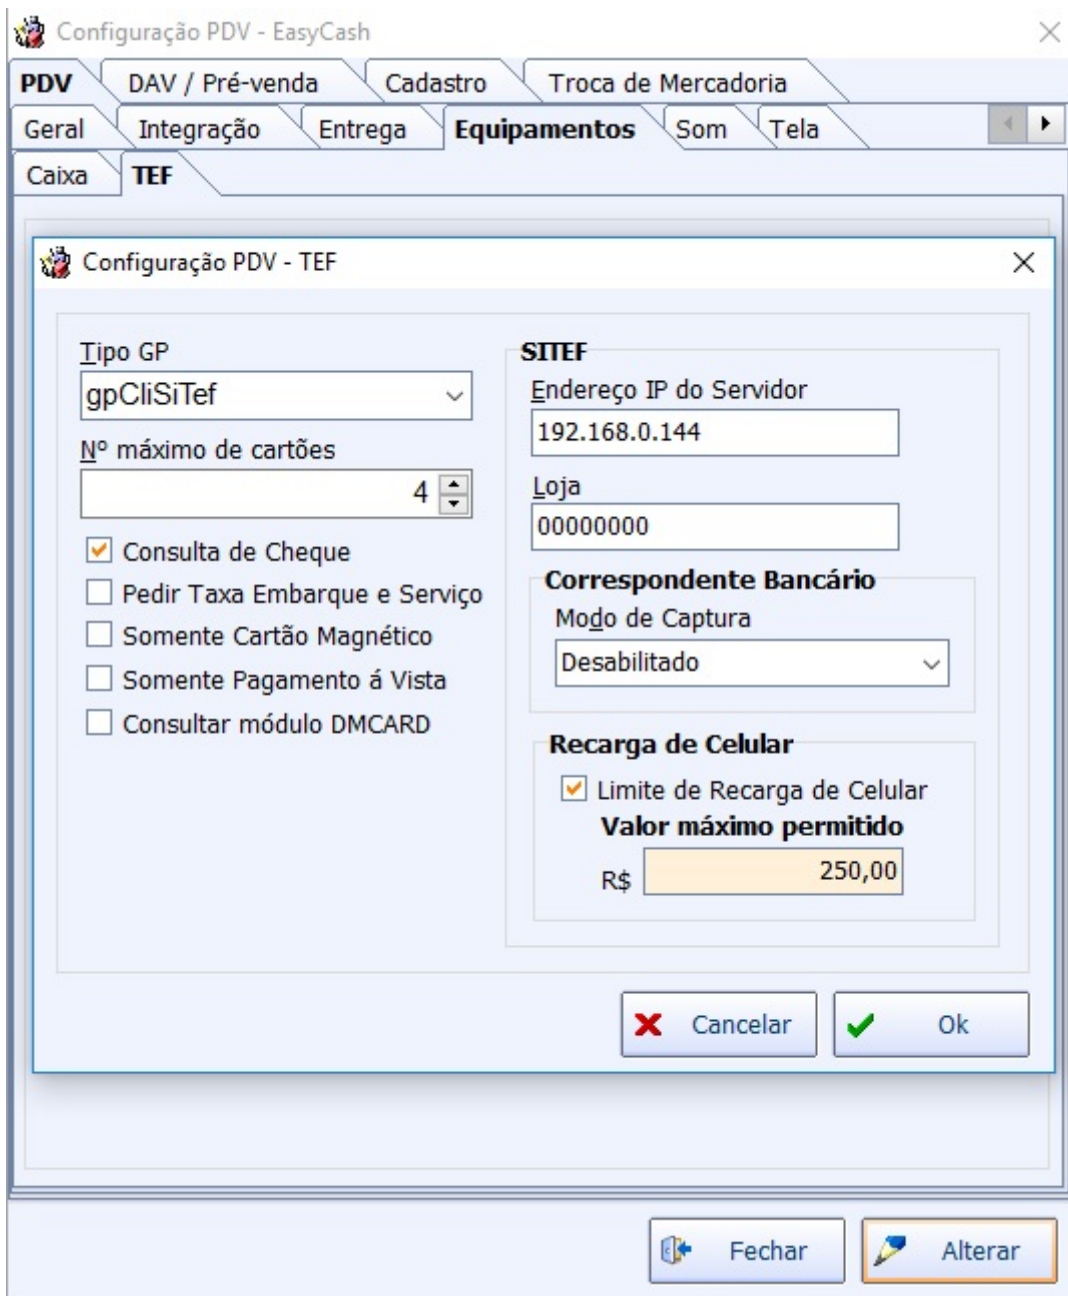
Configuração PDV - EasyCash

PDV | DAV / Pré-venda | Cadastro | Troca de Mercadoria
Geral | Integração | Entrega | Equipamentos | Som | Tela
Caixa | TEF

Configuração PDV - TEF

Tipo GP
gpCliSiTef
Nº máximo de cartões
4
Consulta de Cheque
Pedir Taxa Embarque e Serviço
Somente Cartão Magnético
Somente Pagamento á Vista
Consultar módulo DMCARD

SITEF
Endereço IP do Servidor
192.168.0.144
Loja
00000000
Correspondente Bancário
Modo de Captura
Desabilitado
Recarga de Celular
Limite de Recarga de Celular
Valor máximo permitido
R$ 250,00

Cancelar
Ok

Fechar
Alterar